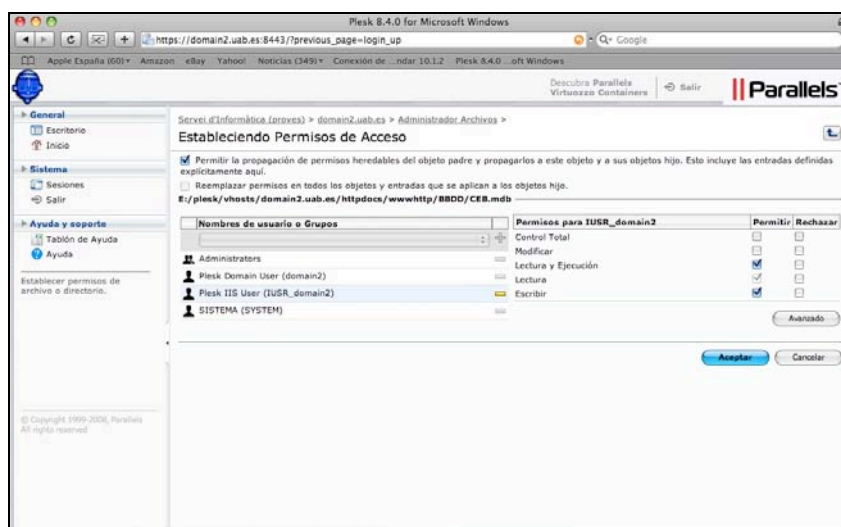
Plesk 8.4.0 for Microsoft Windows

https://domain2.uab.es:8443/?previous_page=login_up

Q- Google

Apple España (60) Amazon eBay Yahoo! Noticias (349) Conexión de ...ndar 10.1.2 Plesk 8.4.0 ...oft Windows

Descubra Parallels Virtuozzo Containers

Salir

Parallels

General

Escritorio

Inicio

Sistema

Sesiones

Salir

Ayuda y soporte

Tablón de Ayuda

Ayuda

Establecer permisos de archivo o directorio.

© Copyright 1999-2008, Parallels
All rights reserved

Servei d'Informàtica (proves) > domain2.uab.es > Administrador Archivos >

Estableciendo Permisos de Acceso

Permitir la propagación de permisos heredables del objeto padre y propagarlos a este objeto y a sus objetos hijo. Esto incluye las entradas definidas explícitamente aquí.

Reemplazar permisos en todos los objetos y entradas que se aplican a los objetos hijo.

E:/plesk/vhosts/domain2.uab.es/httpdocs/wwwhttp/BBDD/CE8.mdb

Nombres de usuario o Grupos

Administrators

Plesk Domain User (domain2)

Plesk IIS User (IUSR_domain2)

SISTEMA (SYSTEM)

| Permisos para IUSR_domain2 | Permitir | Rechazar |
|---|---|---|
| Control Total | | |
| Modificar | | |
| Lectura y Ejecución | ✓ | |
| Lectura | ✓ | |
| Escribir | ✓ | |

Avanzado

Aceptar

Cancelar